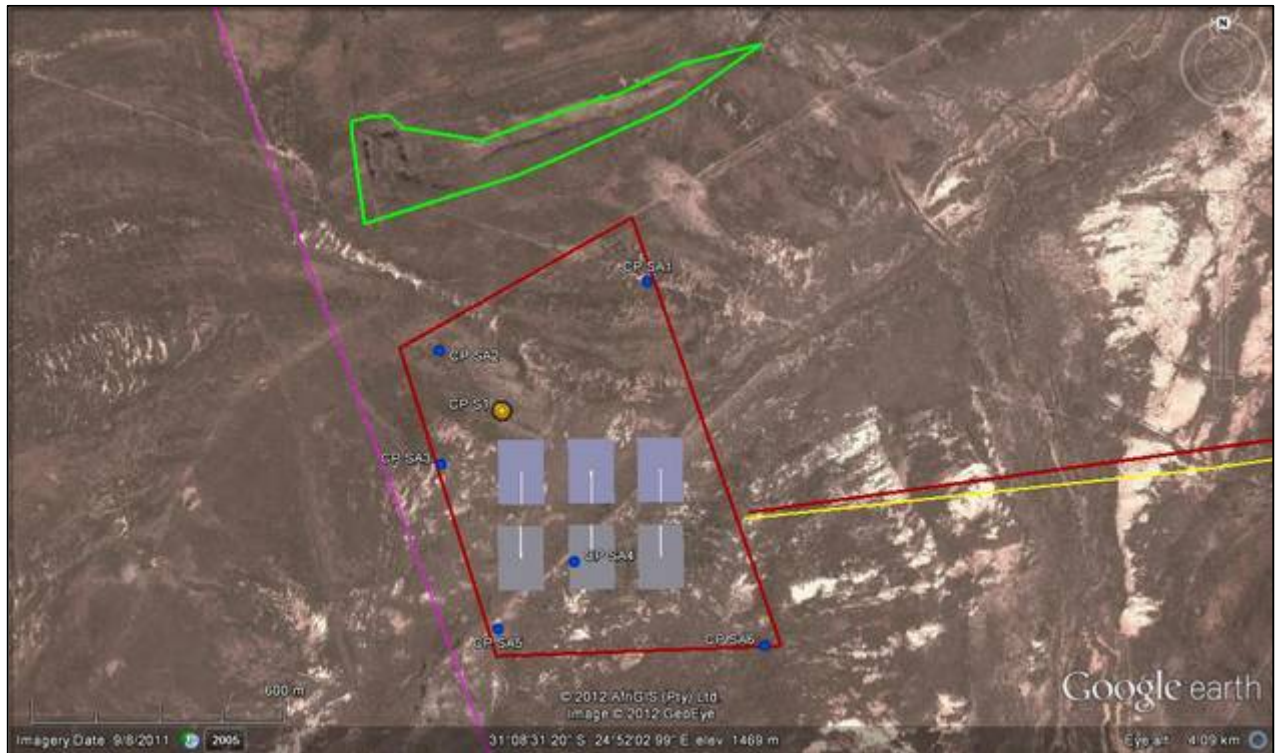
N

CP SA1

CP SA2

CP S1

CP SA3

CP SA4

CP SA5

CP SA6

600 m

© 2012 AfriGIS (Pty) Ltd.
Image © 2012 GeoEye

Google earth

Imagery Date: 9/8/2011 2005 31°08'31.20" S 24°52'02.99" E elev 1469 m Eye alt 4.09 km